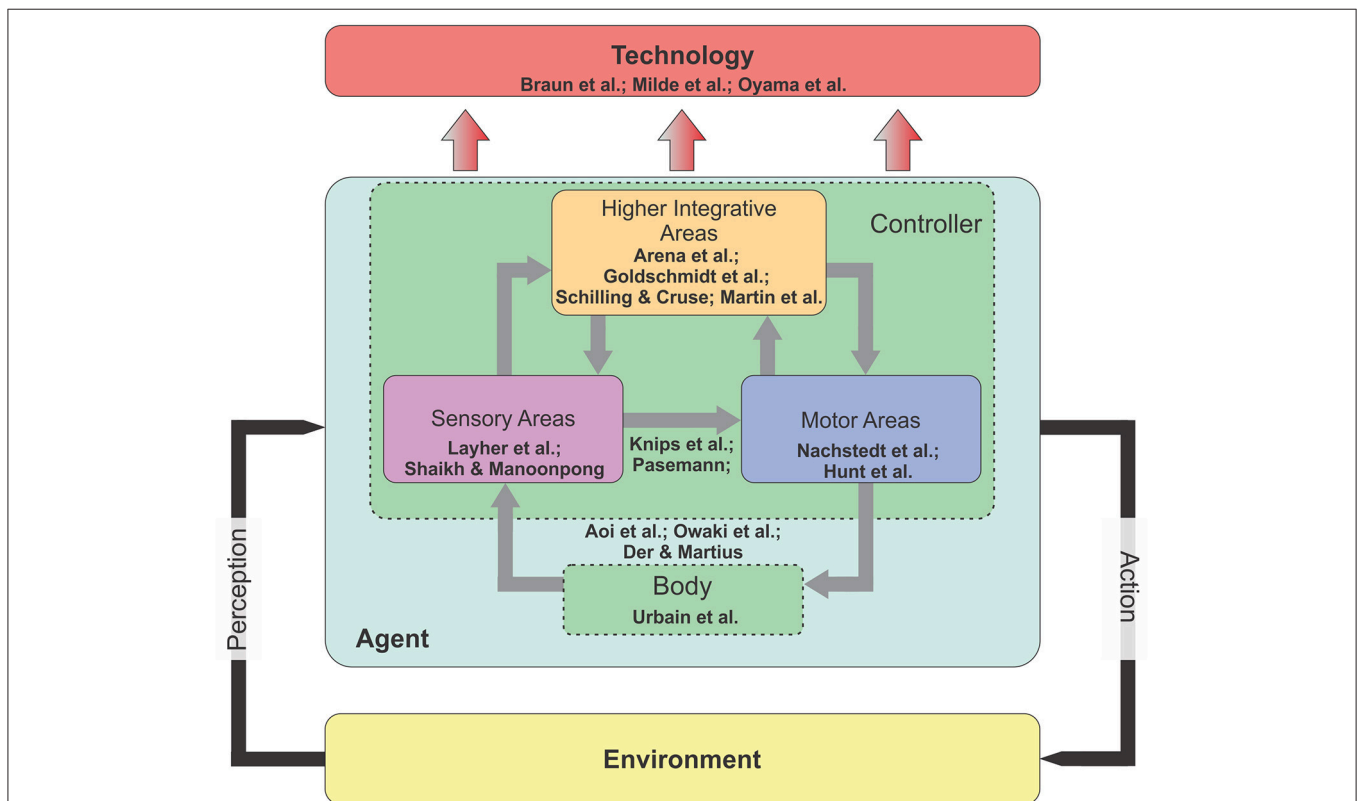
Technology
Braun et al.; Milde et al.; Oyama et al.

Controller

Higher Integrative Areas
Arena et al.;
Goldschmidt et al.;
Schilling & Cruse; Martin et al.

Sensory Areas
Layher et al.;
Shaikh & Manoonpong

Knips et al.;
Pasemann;

Motor Areas
Nachstedt et al.;
Hunt et al.

Aoi et al.; Owaki et al.;
Der & Martius

Body
Urbain et al.

Agent

Perception

Action

Environment